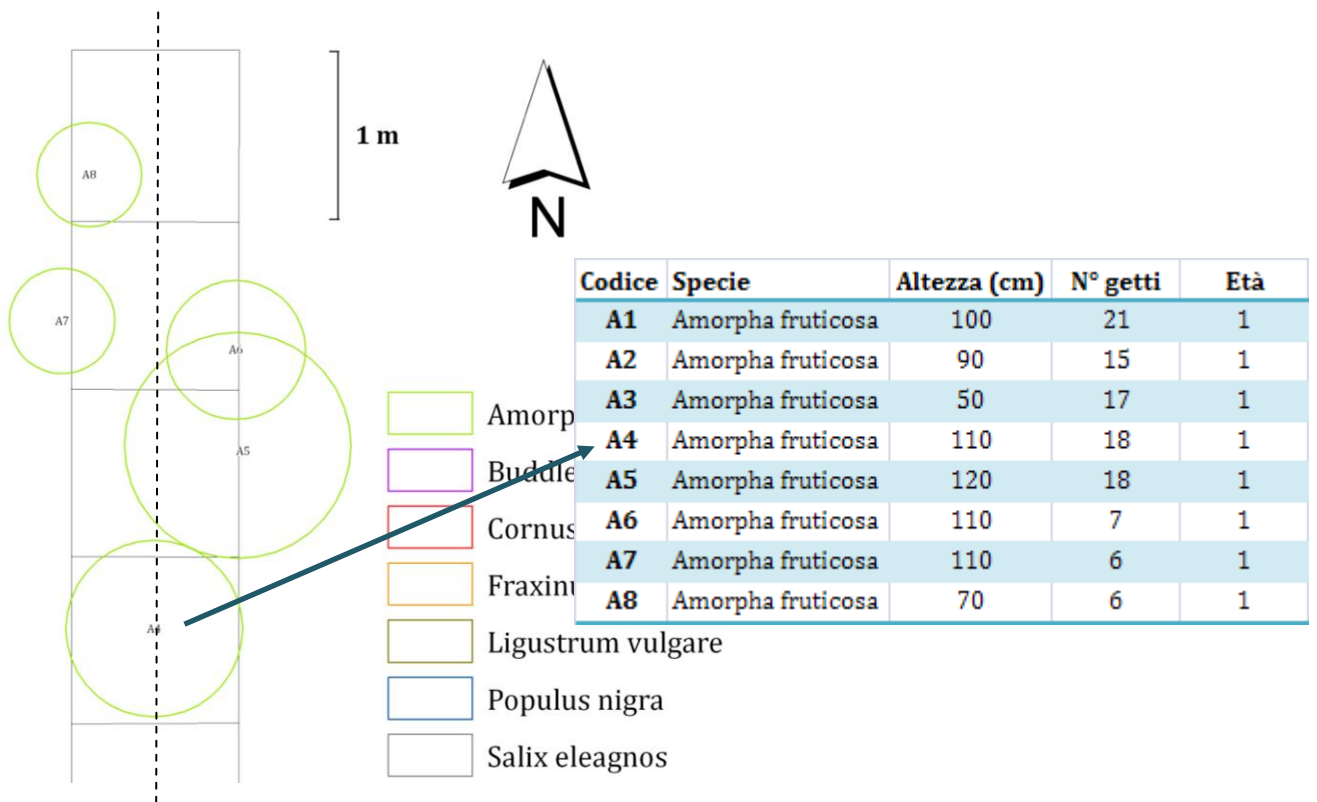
1 m

N

A8

A7

A6

A5

A4

| Codice | Specie | Altezza (cm) | N° getti | Età |
|---|---|---|---|---|
| A1 | Amorpha fruticosa | 100 | 21 | 1 |
| A2 | Amorpha fruticosa | 90 | 15 | 1 |
| A3 | Amorpha fruticosa | 50 | 17 | 1 |
| A4 | Amorpha fruticosa | 110 | 18 | 1 |
| A5 | Amorpha fruticosa | 120 | 18 | 1 |
| A6 | Amorpha fruticosa | 110 | 7 | 1 |
| A7 | Amorpha fruticosa | 110 | 6 | 1 |
| A8 | Amorpha fruticosa | 70 | 6 | 1 |

Amorp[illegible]

Buddle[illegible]

Cornus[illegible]

Fraxinu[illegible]

Ligustrum vulgare

Populus nigra

Salix eleagnos